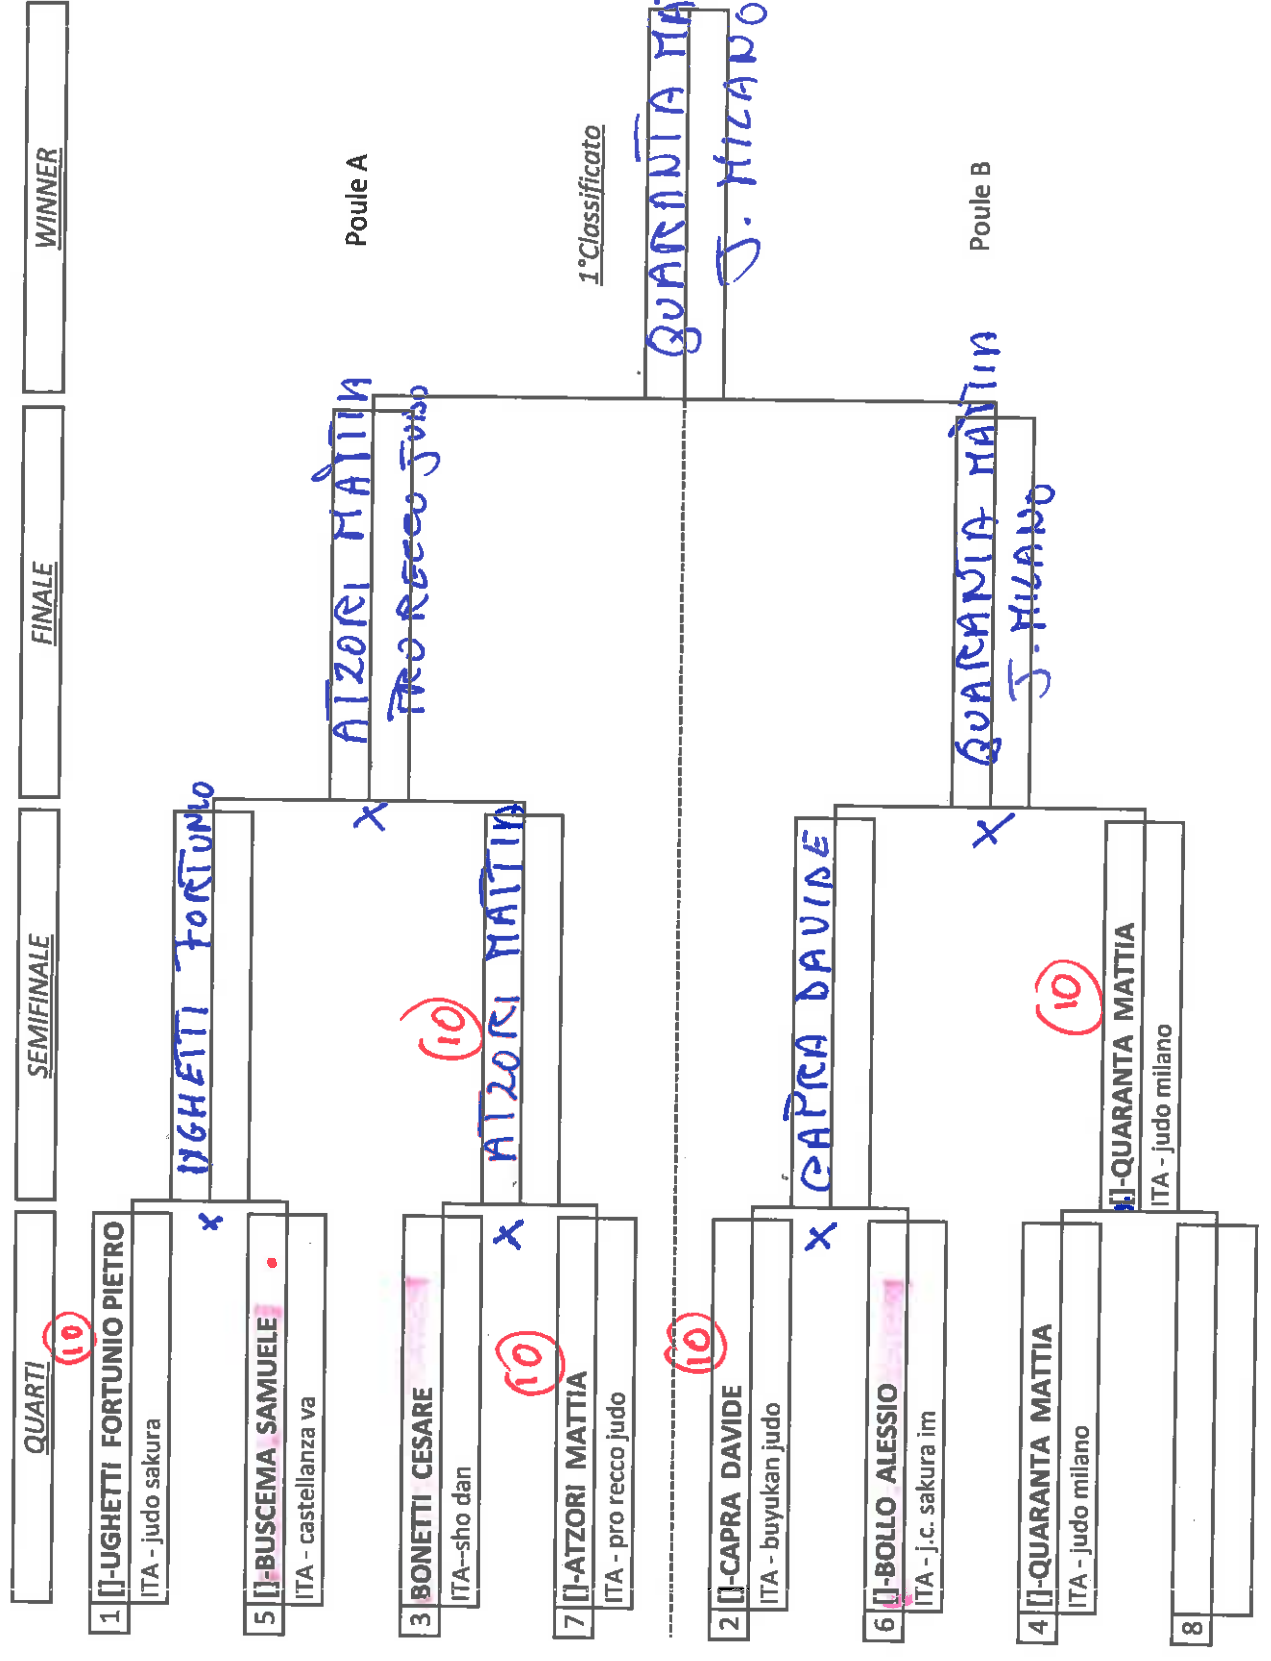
QUARTI
SEMIFINALE
FINALE
WINNER

Poule A
1°Classificato
Poule B

1 []-UGHETTI FORTUNIO PIETRO
ITA - judo sakura
(10)

5 []-BUSCEMA SAMUELE
ITA - castellanza va

3 BONETTI CESARE
ITA--sho dan

7 []-ATZORI MATTIA
ITA - pro recco judo
(10)

2 []-CAPRA DAVIDE
ITA - buyukan judo
(10)

6 []-BOLLO ALESSIO
ITA - j.c. sakura im

4 []-QUARANTA MATTIA
ITA - judo milano

8

UGHETTI FORTUNIO
x
ATZORI MATTIA
(10)
x

CAPRA DAVIDE
x
[]-QUARANTA MATTIA
ITA - judo milano
(10)

ATZORI MATTIA
PRO RECCO JUDO
x

QUARANTA MATTIA
J. MILANO
x

QUARANTA MA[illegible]
J. MILANO